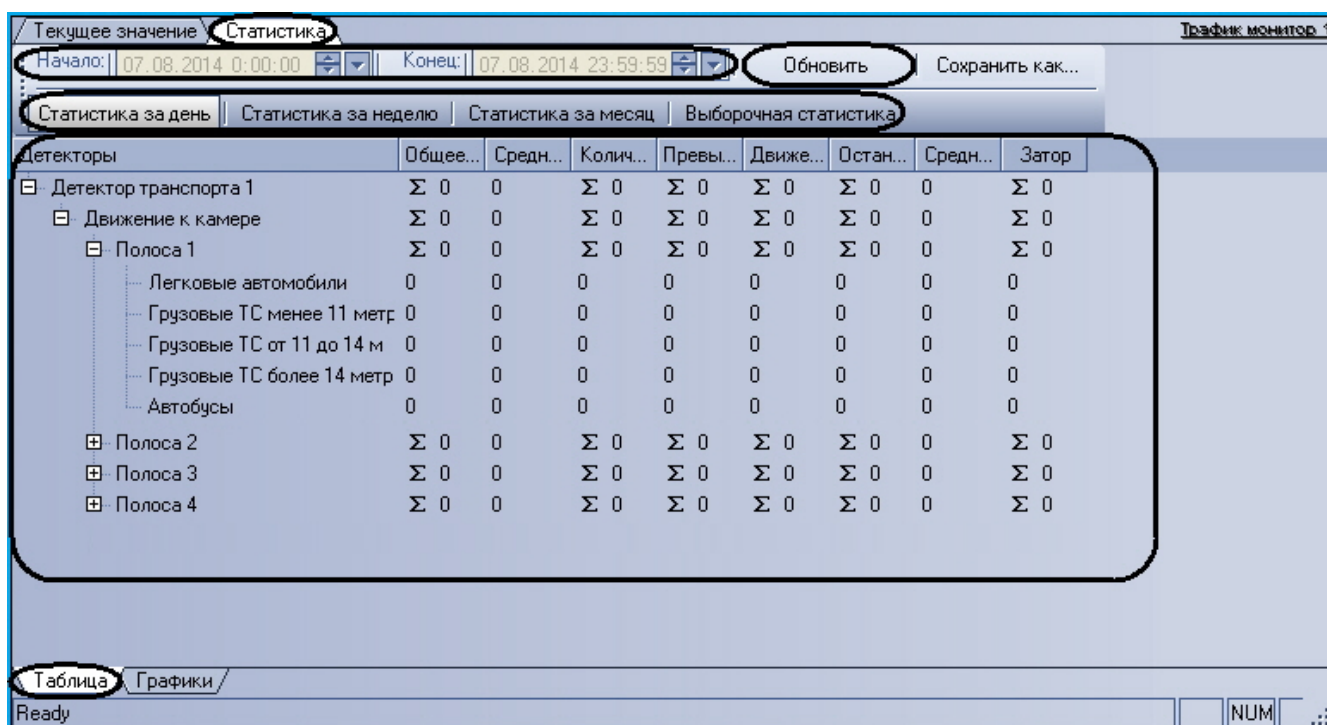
Текущее значение Статистика

Трафик монитор 1

Начало: 07.08.2014 0:00:00 Конец: 07.08.2014 23:59:59 Обновить Сохранить как...

Статистика за день | Статистика за неделю | Статистика за месяц | Выборочная статистика

| Детекторы | Общее... | Средн... | Колич... | Превы... | Движе... | Остан... | Средн... | Затор |
|---|---|---|---|---|---|---|---|---|
| Детектор транспорта 1 | Σ 0 | 0 | Σ 0 | Σ 0 | Σ 0 | Σ 0 | 0 | Σ 0 |
| Движение к камере | Σ 0 | 0 | Σ 0 | Σ 0 | Σ 0 | Σ 0 | 0 | Σ 0 |
| Полоса 1 | Σ 0 | 0 | Σ 0 | Σ 0 | Σ 0 | Σ 0 | 0 | Σ 0 |
| Легковые автомобили | 0 | 0 | 0 | 0 | 0 | 0 | 0 | 0 |
| Грузовые ТС менее 11 метр | 0 | 0 | 0 | 0 | 0 | 0 | 0 | 0 |
| Грузовые ТС от 11 до 14 м | 0 | 0 | 0 | 0 | 0 | 0 | 0 | 0 |
| Грузовые ТС более 14 метр | 0 | 0 | 0 | 0 | 0 | 0 | 0 | 0 |
| Автобусы | 0 | 0 | 0 | 0 | 0 | 0 | 0 | 0 |
| Полоса 2 | Σ 0 | 0 | Σ 0 | Σ 0 | Σ 0 | Σ 0 | 0 | Σ 0 |
| Полоса 3 | Σ 0 | 0 | Σ 0 | Σ 0 | Σ 0 | Σ 0 | 0 | Σ 0 |
| Полоса 4 | Σ 0 | 0 | Σ 0 | Σ 0 | Σ 0 | Σ 0 | 0 | Σ 0 |

Таблица Графики

Ready NUM